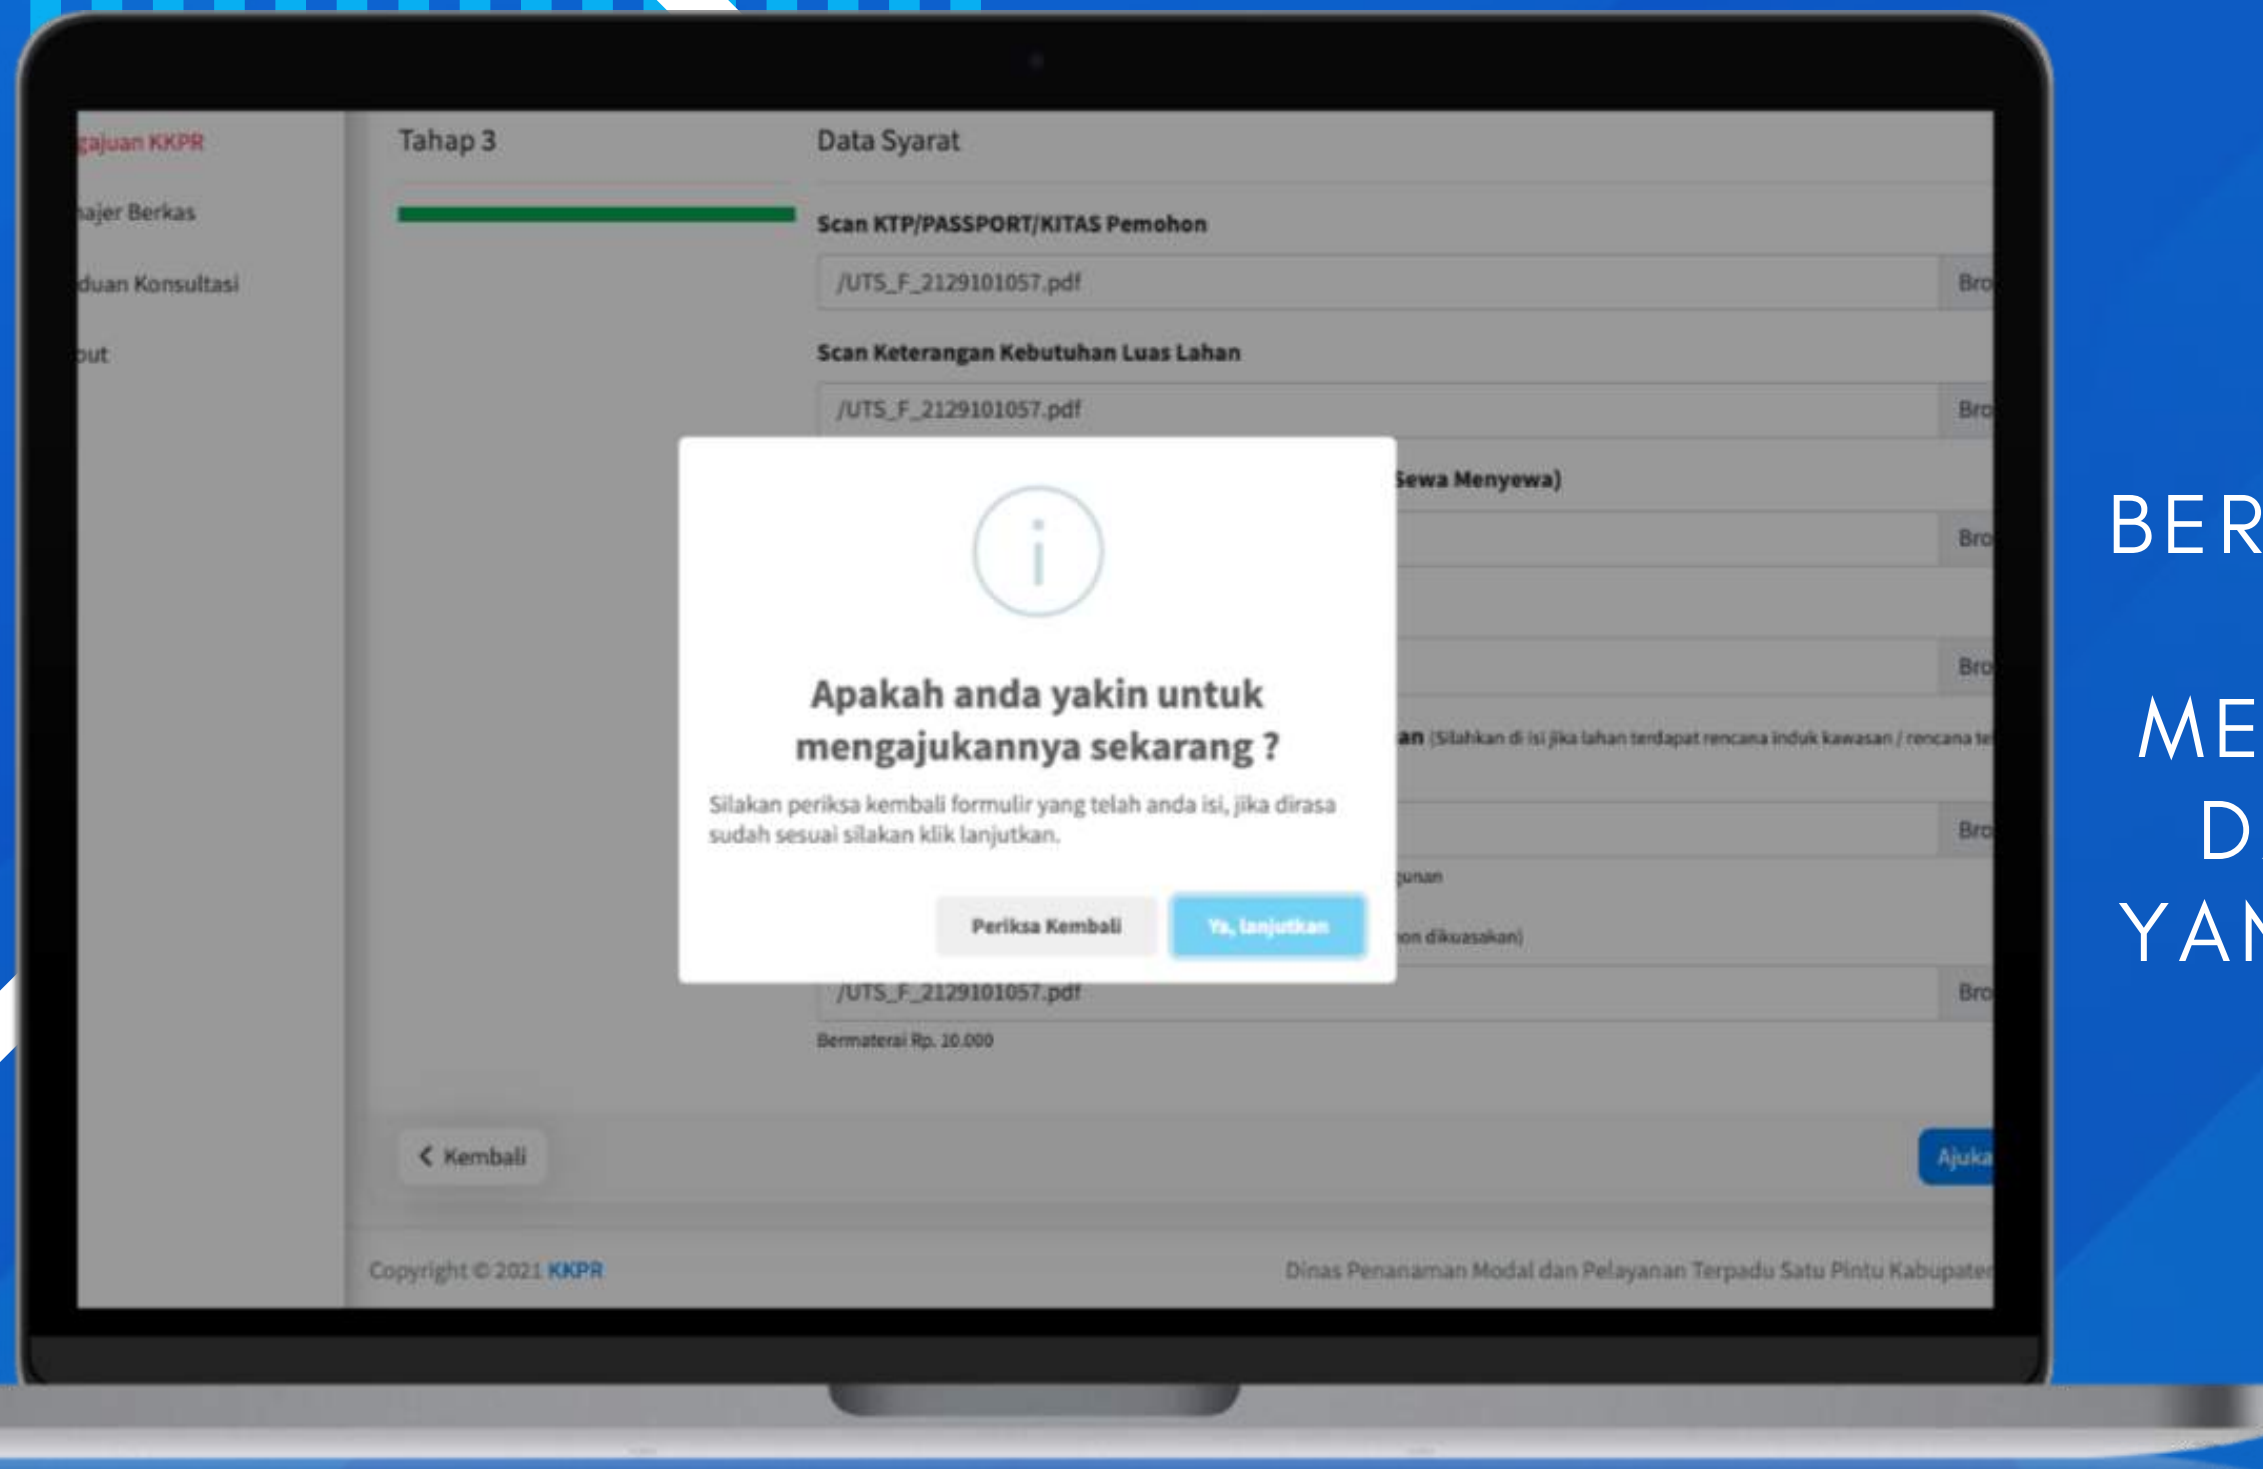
gajuan KKPR
najer Berkas
duan Konsultasi
out

Tahap 3

Data Syarat

Scan KTP/PASSPORT/KITAS Pemohon
/UTS_F_2129101057.pdf
Bro

Scan Keterangan Kebutuhan Luas Lahan
/UTS_F_2129101057.pdf
Bro

Sewa Menyewa)
Bro

Bro

an (Silahkan di isi jika lahan terdapat rencana induk kawasan / rencana te
Bro

gunan

non dikuasakan)
/UTS_F_2129101057.pdf
Bro
Bermaterai Rp. 10.000

Apakah anda yakin untuk mengajukannya sekarang ?

Silakan periksa kembali formulir yang telah anda isi, jika dirasa sudah sesuai silakan klik lanjutkan.

Periksa Kembali
Ya, lanjutkan

Kembali
Ajuka

Copyright © 2021 KKPR
Dinas Penanaman Modal dan Pelayanan Terpadu Satu Pintu Kabupaten

BER
ME
D
YAN